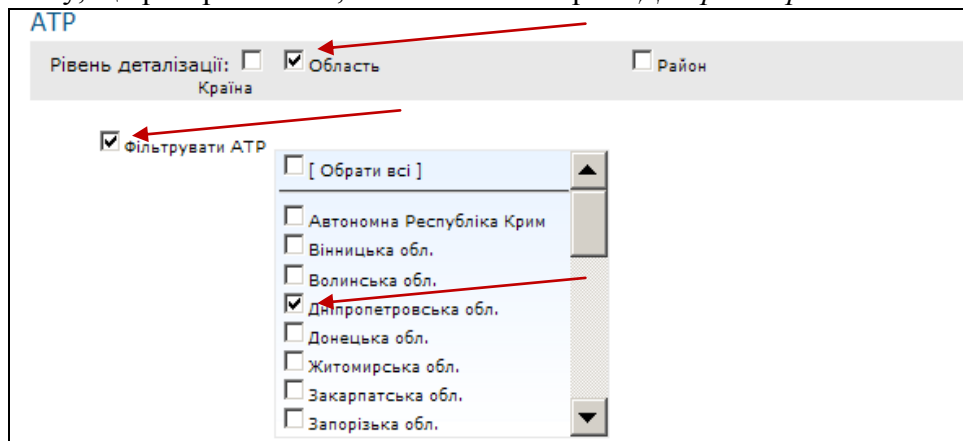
АТР

Рівень деталізації: Країна Область Район

Фільтрувати АТР

[ Обрати всі ]

Автономна Республіка Крим

Вінницька обл.

Волинська обл.

Дніпропетровська обл.

Донецька обл.

Житомирська обл.

Закарпатська обл.

Запорізька обл.